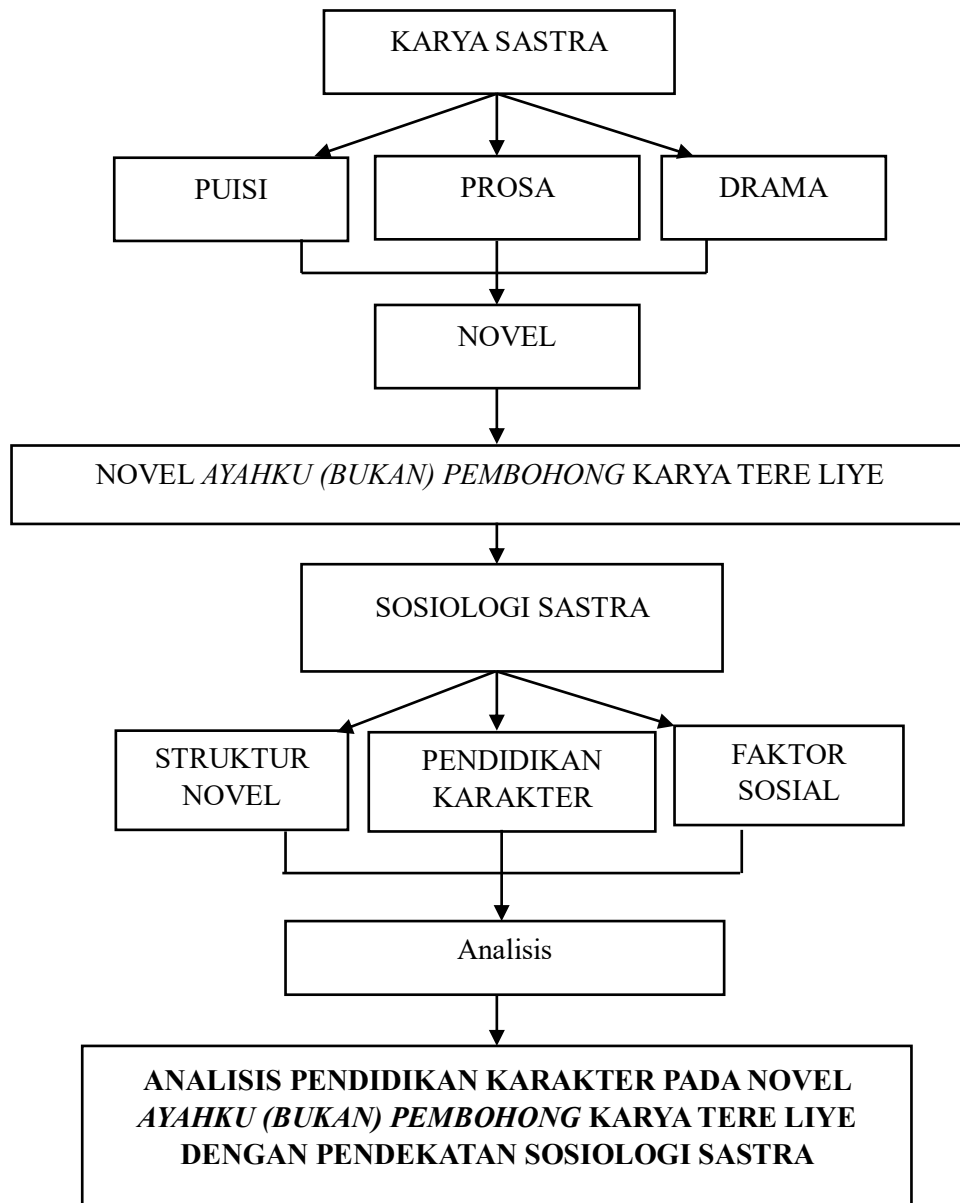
KARYA SASTRA

PUISI

PROSA

DRAMA

NOVEL

NOVEL *AYAHKU (BUKAN) PEMBOHONG* KARYA TERE LIYE

SOSIOLOGI SASTRA

STRUKTUR NOVEL

PENDIDIKAN KARAKTER

FAKTOR SOSIAL

Analisis

**ANALISIS PENDIDIKAN KARAKTER PADA NOVEL *AYAHKU (BUKAN) PEMBOHONG* KARYA TERE LIYE DENGAN PENDEKATAN SOSIOLOGI SASTRA**